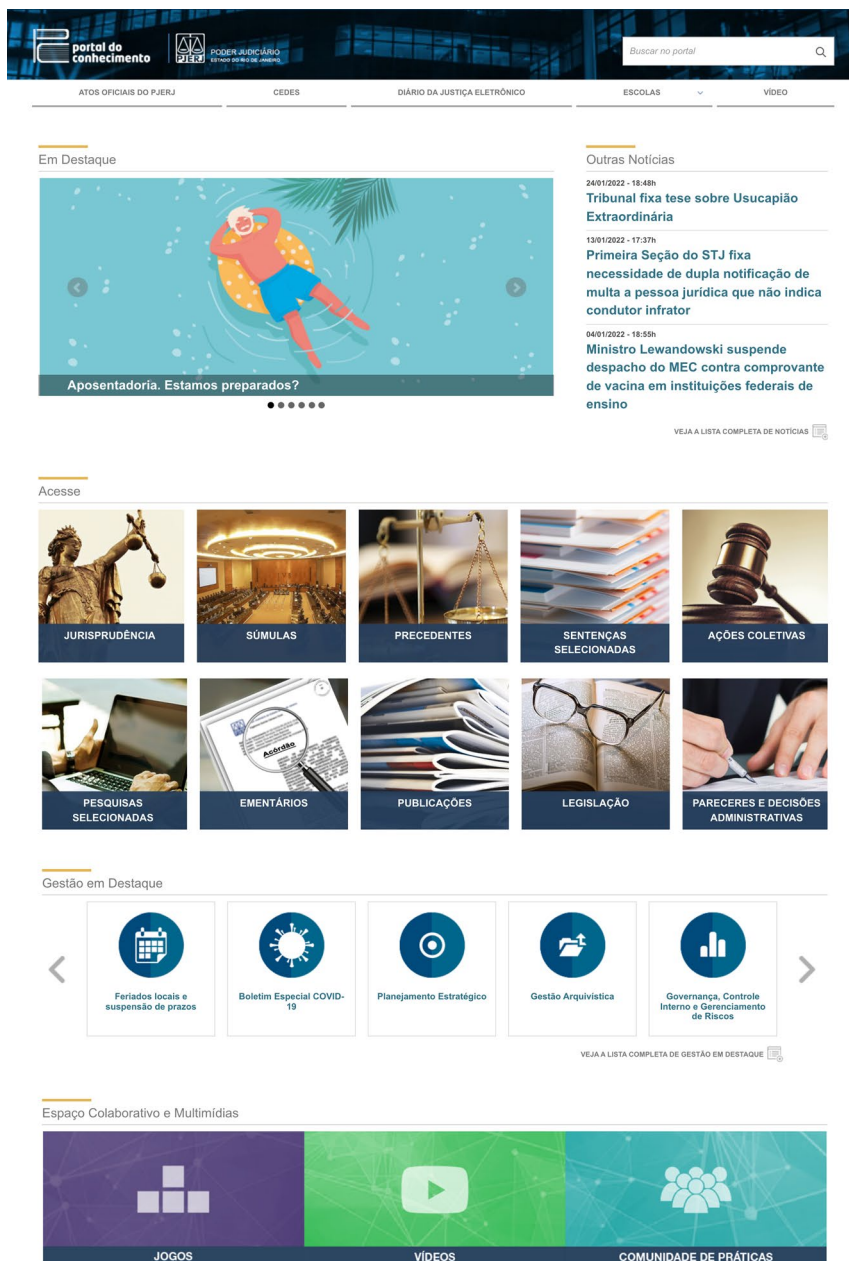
portal do conhecimento

PJERJ PODER JUDICIÁRIO ESTADO DO RIO DE JANEIRO

Buscar no portal

ATOS OFICIAIS DO PJERJ | CEDES | DIÁRIO DA JUSTIÇA ELETRÔNICO | ESCOLAS | VÍDEO

Em Destaque

Aposentadoria. Estamos preparados?

Outras Notícias

24/01/2022 - 18:48h
Tribunal fixa tese sobre Usucapião Extraordinária

13/01/2022 - 17:37h
Primeira Seção do STJ fixa necessidade de dupla notificação de multa a pessoa jurídica que não indica condutor infrator

04/01/2022 - 18:55h
Ministro Lewandowski suspende despacho do MEC contra comprovante de vacina em instituições federais de ensino

VEJA A LISTA COMPLETA DE NOTÍCIAS

Acesse

JURISPRUDÊNCIA
SÚMULAS
PRECEDENTES
SENTENÇAS SELECIONADAS
AÇÕES COLETIVAS
PESQUISAS SELECIONADAS
Acórdão
EMENTÁRIOS
PUBLICAÇÕES
LEGISLAÇÃO
PARECERES E DECISÕES ADMINISTRATIVAS

Gestão em Destaque

Feriados locais e suspensão de prazos
Boletim Especial COVID-19
Planejamento Estratégico
Gestão Arquivística
Governança, Controle Interno e Gerenciamento de Riscos

VEJA A LISTA COMPLETA DE GESTÃO EM DESTAQUE

Espaço Colaborativo e Multimídias

JOGOS
VÍDEOS
COMUNIDADE DE PRÁTICAS